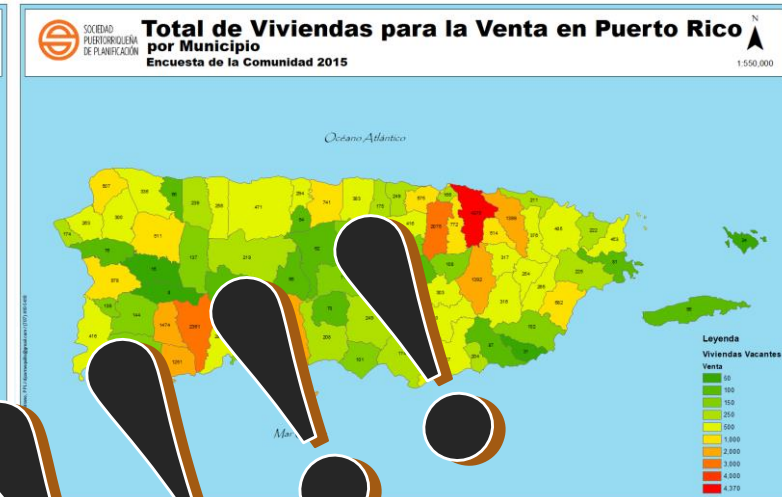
SOCIEDAD PUERTORRIQUEÑA DE PLANIFICACIÓN

Total de Viviendas para la Venta en Puerto Rico

por Municipio

Encuesta de la Comunidad 2015

N

1:550,000

Océano Atlántico

Mar

Leyenda

Viviendas Vacantes

Venta

50

100

150

250

500

1,000

2,000

3,000

4,000

4,370